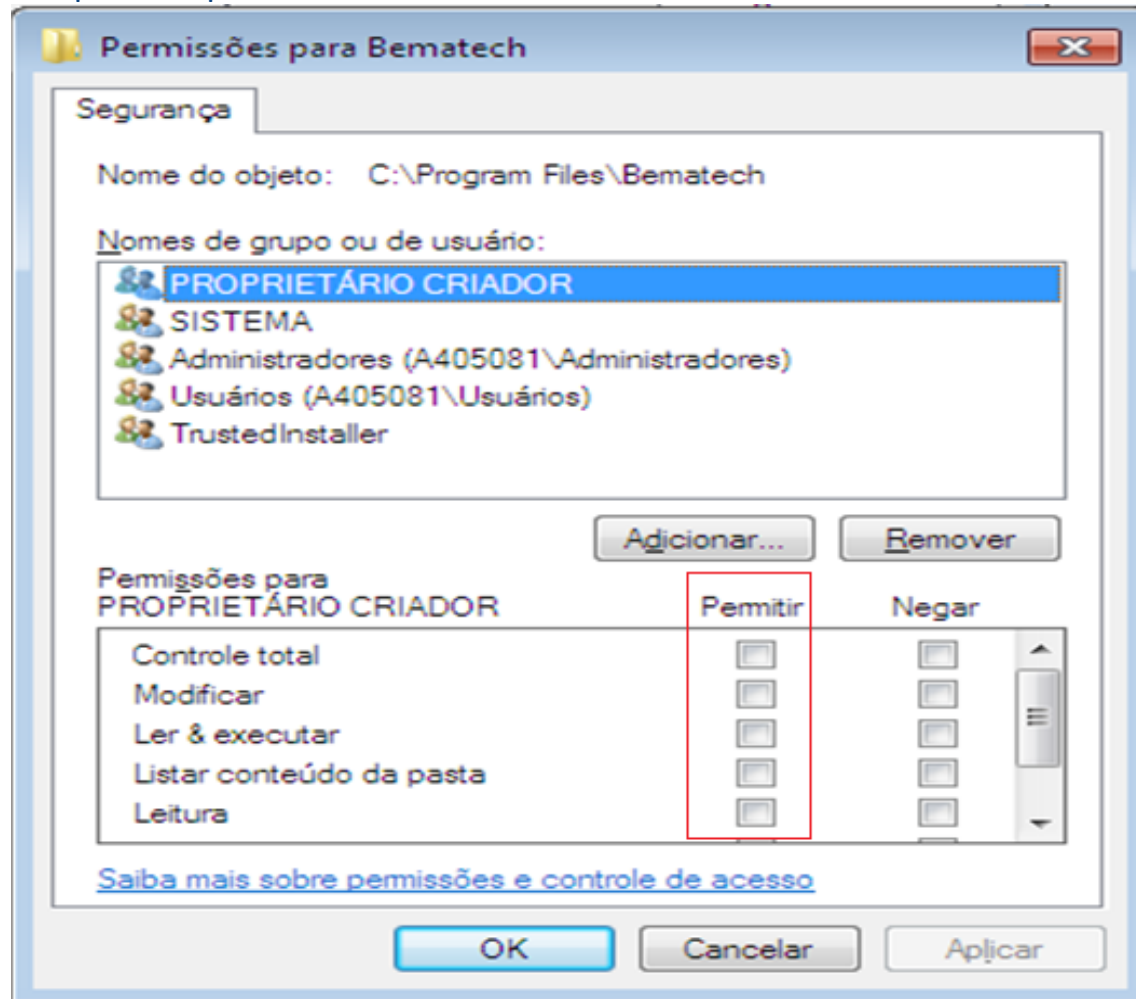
Permissões para Bematech

Segurança

Nome do objeto: C:\Program Files\Bematech

Nomes de grupo ou de usuário:

PROPRIETÁRIO CRIADOR
SISTEMA
Administradores (A405081\Administradores)
Usuários (A405081\Usuários)
TrustedInstaller

Adicionar... Remover

Permissões para PROPRIETÁRIO CRIADOR

| | Permitir | Negar |
|---|---|---|
| Controle total | | |
| Modificar | | |
| Ler & executar | | |
| Listar conteúdo da pasta | | |
| Leitura | | |

Saiba mais sobre permissões e controle de acesso

OK Cancelar Aplicar